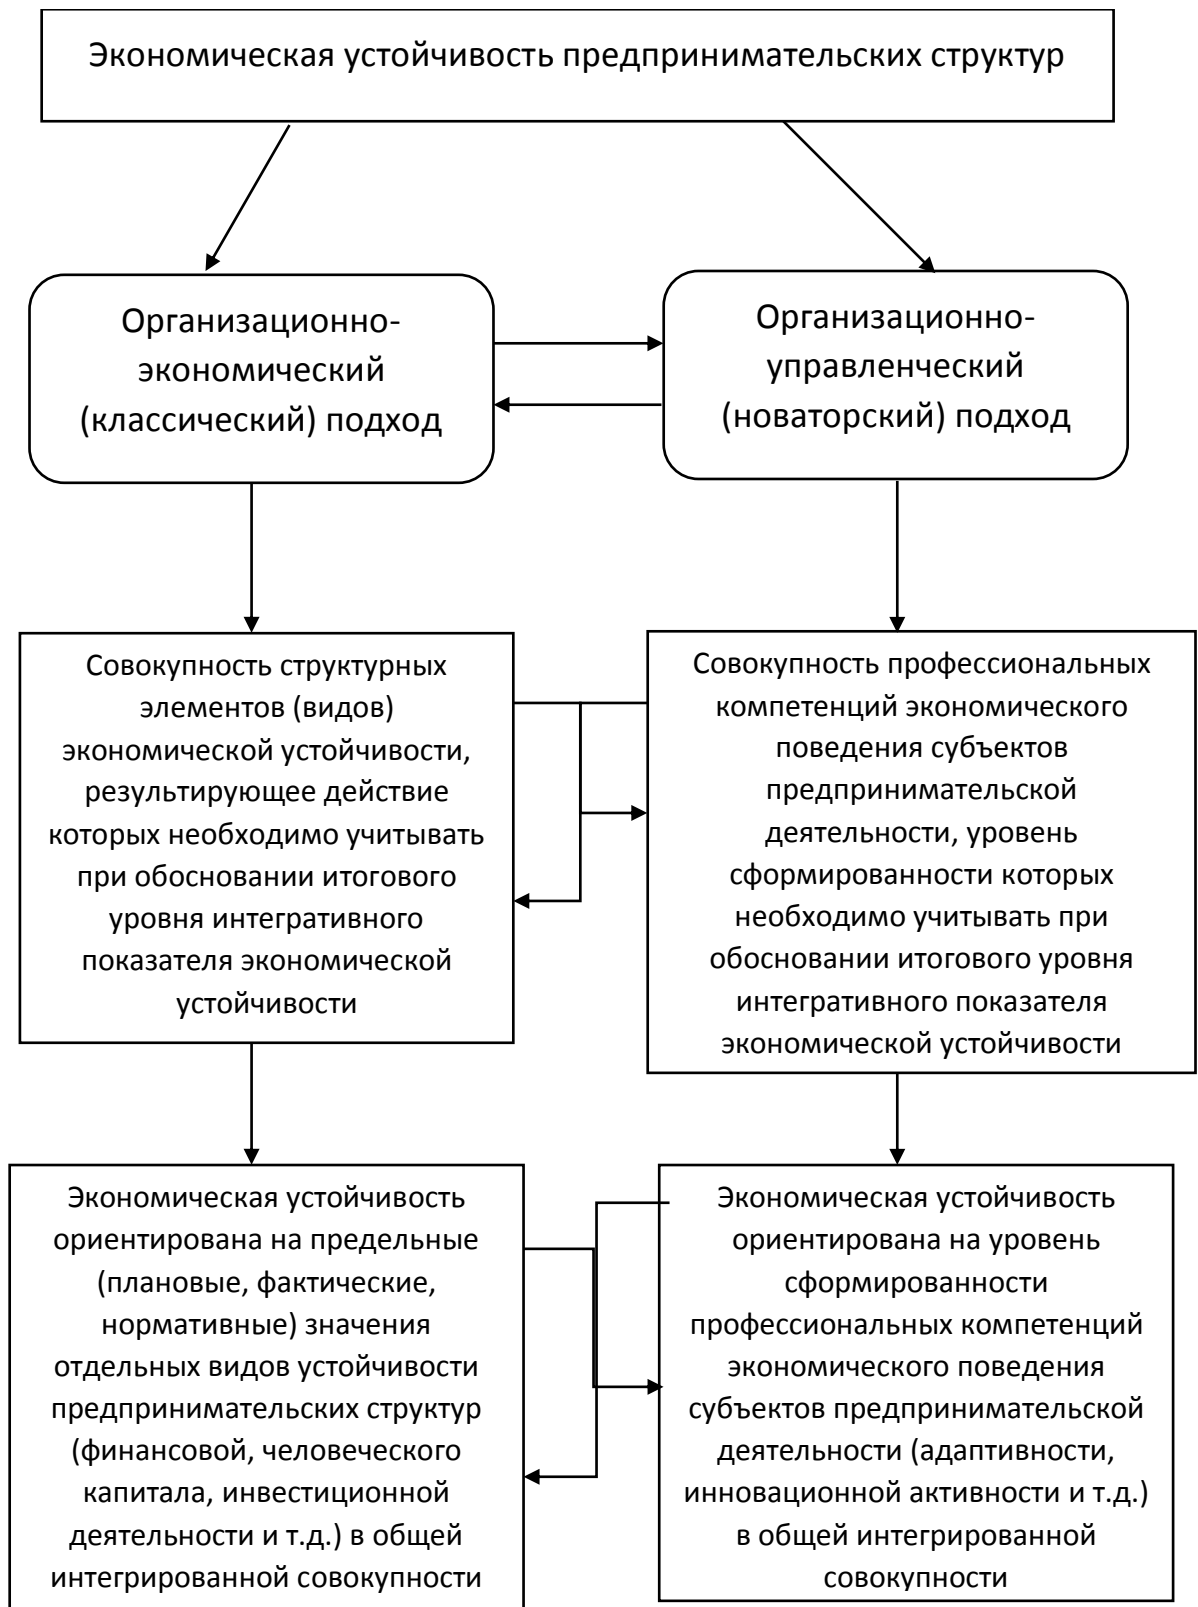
Экономическая устойчивость предпринимательских структур

Организационно-экономический (классический) подход

Организационно-управленческий (новаторский) подход

Совокупность структурных элементов (видов) экономической устойчивости, результирующее действие которых необходимо учитывать при обосновании итогового уровня интегративного показателя экономической устойчивости

Совокупность профессиональных компетенций экономического поведения субъектов предпринимательской деятельности, уровень сформированности которых необходимо учитывать при обосновании итогового уровня интегративного показателя экономической устойчивости

Экономическая устойчивость ориентирована на предельные (плановые, фактические, нормативные) значения отдельных видов устойчивости предпринимательских структур (финансовой, человеческого капитала, инвестиционной деятельности и т.д.) в общей интегрированной совокупности

Экономическая устойчивость ориентирована на уровень сформированности профессиональных компетенций экономического поведения субъектов предпринимательской деятельности (адаптивности, инновационной активности и т.д.) в общей интегрированной совокупности